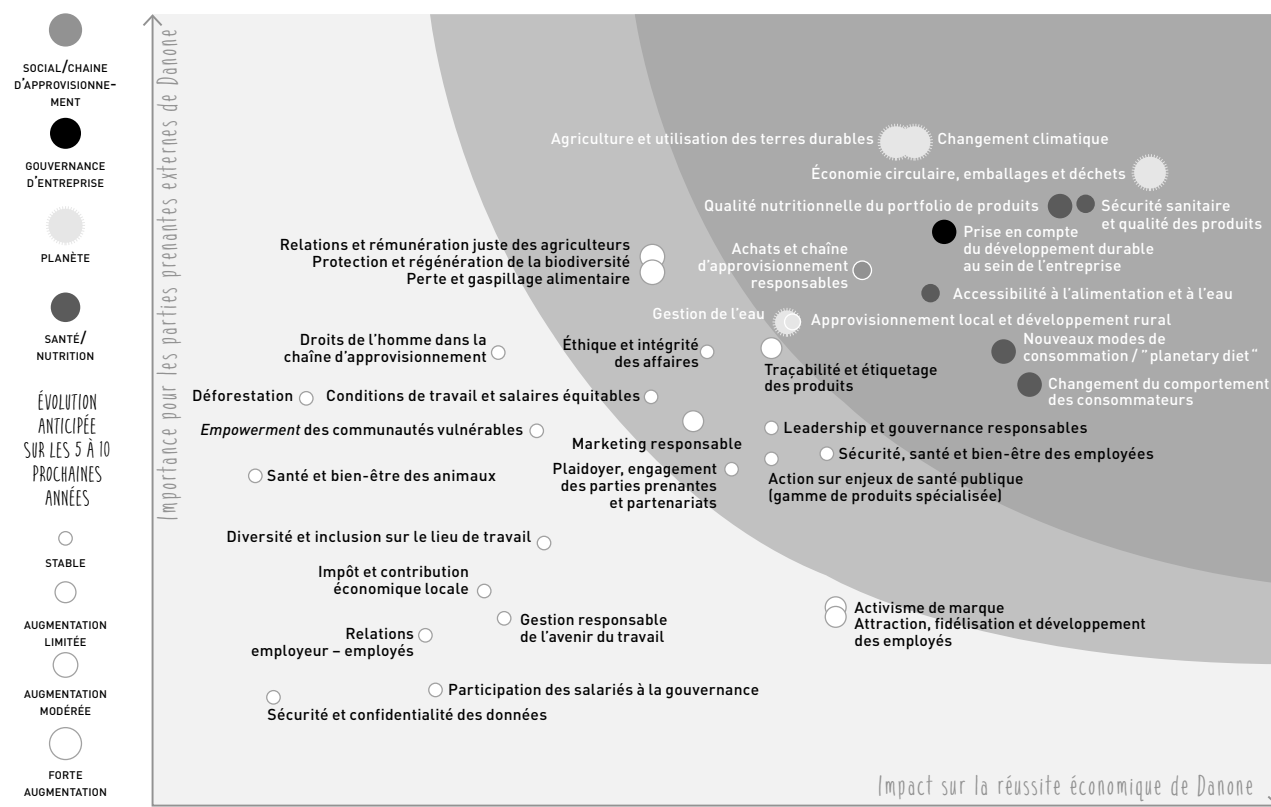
SOCIAL/CHAINE D'APPROVISIONNEMENT

GOUVERNANCE D'ENTREPRISE

PLANÈTE

SANTÉ/ NUTRITION

ÉVOLUTION ANTICIPÉE SUR LES 5 À 10 PROCHAINES ANNÉES

STABLE

AUGMENTATION LIMITÉE

AUGMENTATION MODÉRÉE

FORTE AUGMENTATION

Importance pour les parties prenantes externes de Danone

Agriculture et utilisation des terres durables

Changement climatique

Économie circulaire, emballages et déchets

Qualité nutritionnelle du portfolio de produits

Sécurité sanitaire et qualité des produits

Relations et rémunération juste des agriculteurs

Protection et régénération de la biodiversité

Perte et gaspillage alimentaire

Achats et chaîne d'approvisionnement responsables

Prise en compte du développement durable au sein de l'entreprise

Accessibilité à l'alimentation et à l'eau

Gestion de l'eau

Approvisionnement local et développement rural

Droits de l'homme dans la chaîne d'approvisionnement

Éthique et intégrité des affaires

Traçabilité et étiquetage des produits

Nouveaux modes de consommation / "planetary diet"

Changement du comportement des consommateurs

Déforestation

Conditions de travail et salaires équitables

*Empowerment* des communautés vulnérables

Marketing responsable

Leadership et gouvernance responsables

Sécurité, santé et bien-être des employées

Santé et bien-être des animaux

Plaidoyer, engagement des parties prenantes et partenariats

Action sur enjeux de santé publique (gamme de produits spécialisée)

Diversité et inclusion sur le lieu de travail

Impôt et contribution économique locale

Gestion responsable de l'avenir du travail

Relations employeur – employés

Activisme de marque

Attraction, fidélisation et développement des employés

Participation des salariés à la gouvernance

Sécurité et confidentialité des données

Impact sur la réussite économique de Danone